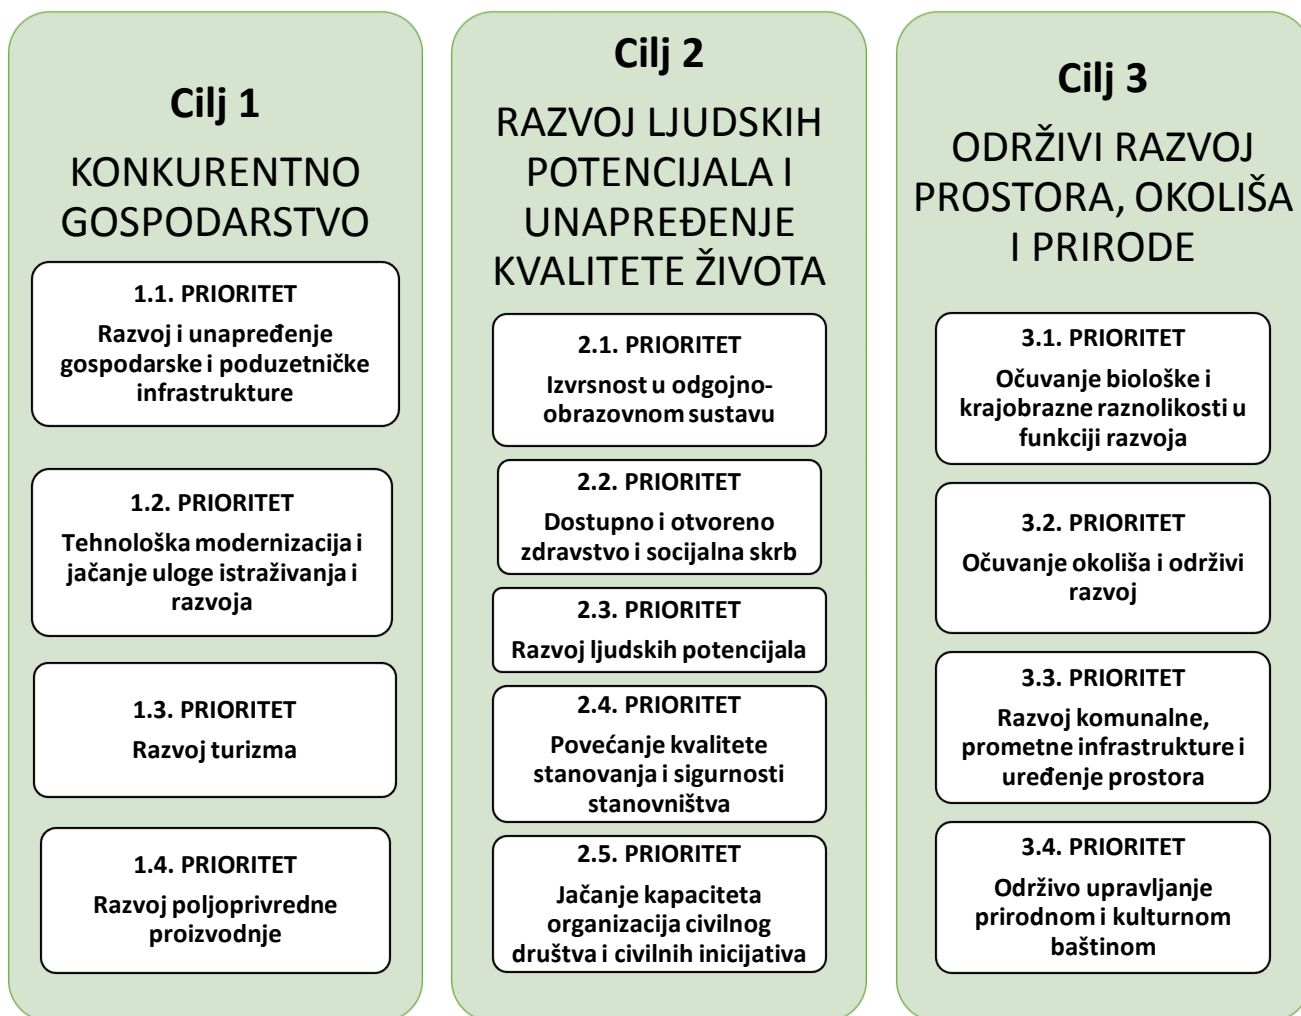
Cilj 1

KONKURENTNO GOSPODARSTVO

1.1. PRIORITET

Razvoj i unapređenje gospodarske i poduzetničke infrastrukture

1.2. PRIORITET

Tehnološka modernizacija i jačanje uloge istraživanja i razvoja

1.3. PRIORITET

Razvoj turizma

1.4. PRIORITET

Razvoj poljoprivredne proizvodnje

Cilj 2

RAZVOJ LJUDSKIH POTENCIJALA I UNAPREĐENJE KVALITETE ŽIVOTA

2.1. PRIORITET

Izvrsnost u odgojno-obrazovnom sustavu

2.2. PRIORITET

Dostupno i otvoreno zdravstvo i socijalna skrb

2.3. PRIORITET

Razvoj ljudskih potencijala

2.4. PRIORITET

Povećanje kvalitete stanovanja i sigurnosti stanovništva

2.5. PRIORITET

Jačanje kapaciteta organizacija civilnog društva i civilnih inicijativa

Cilj 3

ODRŽIVI RAZVOJ PROSTORA, OKOLIŠA I PRIRODE

3.1. PRIORITET

Očuvanje biološke i krajobrazne raznolikosti u funkciji razvoja

3.2. PRIORITET

Očuvanje okoliša i održivi razvoj

3.3. PRIORITET

Razvoj komunalne, prometne infrastrukture i uređenje prostora

3.4. PRIORITET

Održivo upravljanje prirodnom i kulturnom baštinom